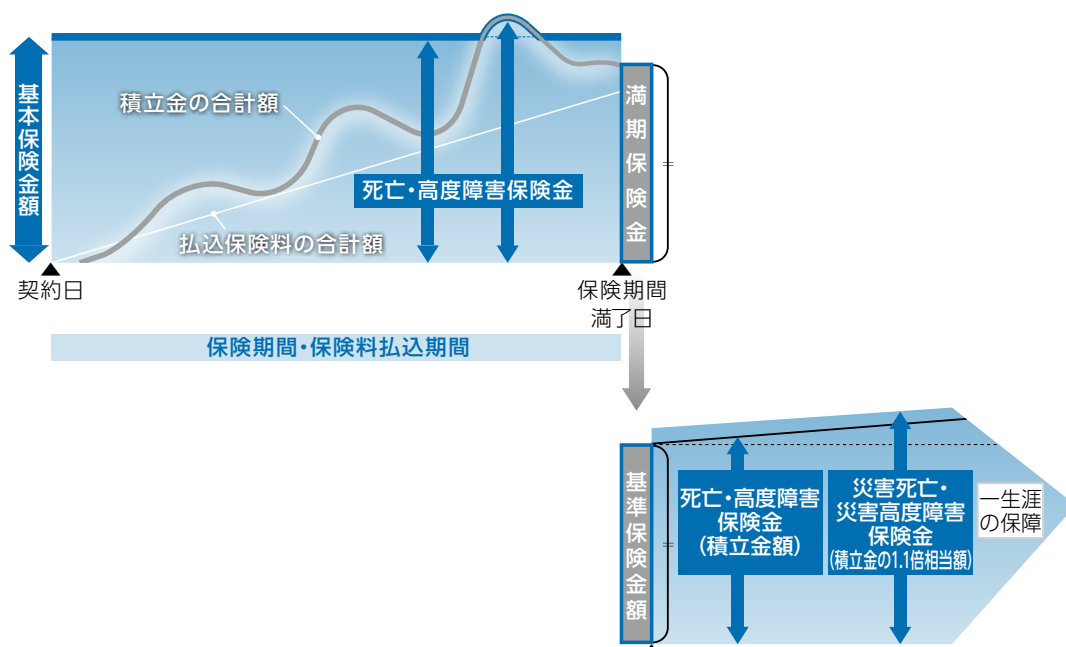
基本保険金額

積立金の合計額

死亡・高度障害保険金

払込保険料の合計額

満期保険金

＝

契約日

保険期間満了日

保険期間・保険料払込期間

基準保険金額

＝

死亡・高度障害保険金（積立金額）

災害死亡・災害高度障害保険金（積立金の1.1倍相当額）

一生涯の保障